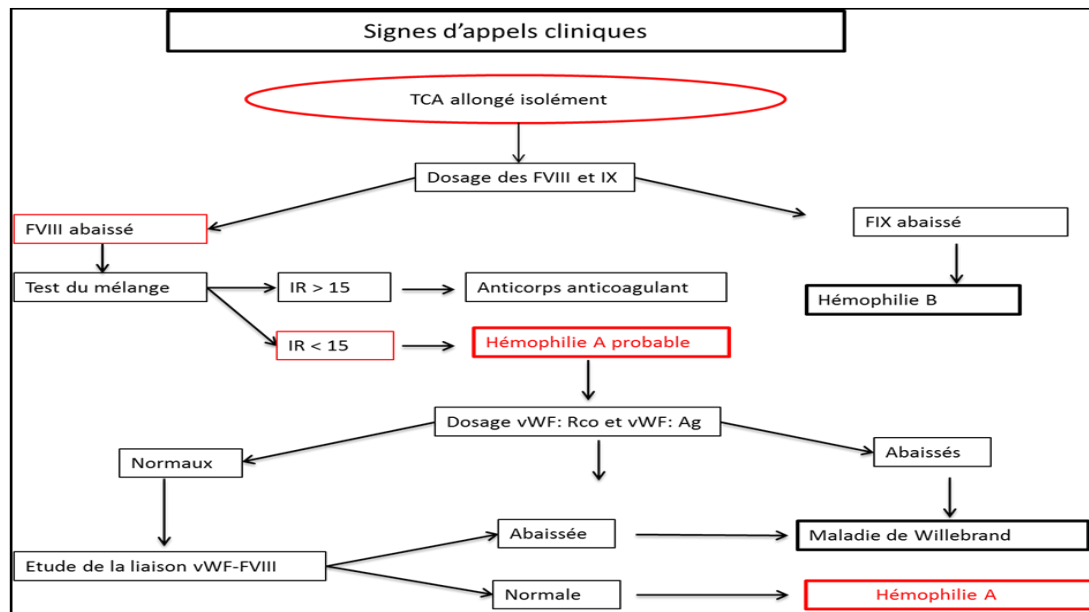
Signes d'appels cliniques

TCA allongé isolément

Dosage des FVIII et IX

FVIII abaissé

FIX abaissé

Test du mélange

IR > 15

Anticorps anticoagulant

Hémophilie B

IR < 15

Hémophilie A probable

Dosage vWF: Rco et vWF: Ag

Normaux

Abaissés

Abaissée

Maladie de Willebrand

Etude de la liaison vWF-FVIII

Normale

Hémophilie A